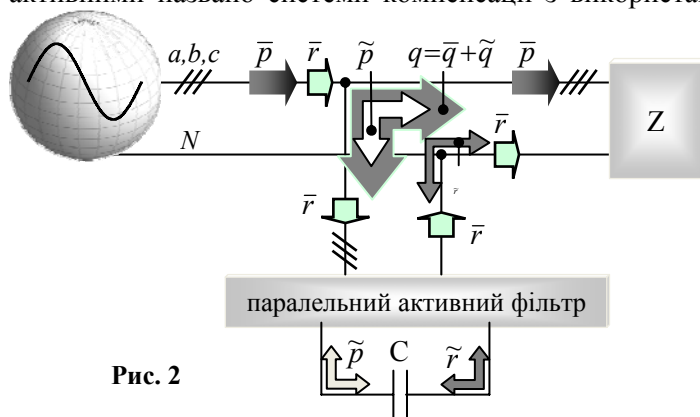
активними названо системи компенсації з використа

$a,b,c$ $\bar{p}$ $\bar{r}$ $\tilde{p}$ $q=\bar{q}+\tilde{q}$ $\bar{p}$

Z

$N$

$\bar{r}$

$\bar{r}$

$\bar{r}$

$\bar{r}$

паралельний активний фільтр

$\tilde{p}$ C $\tilde{r}$

Рис. 2